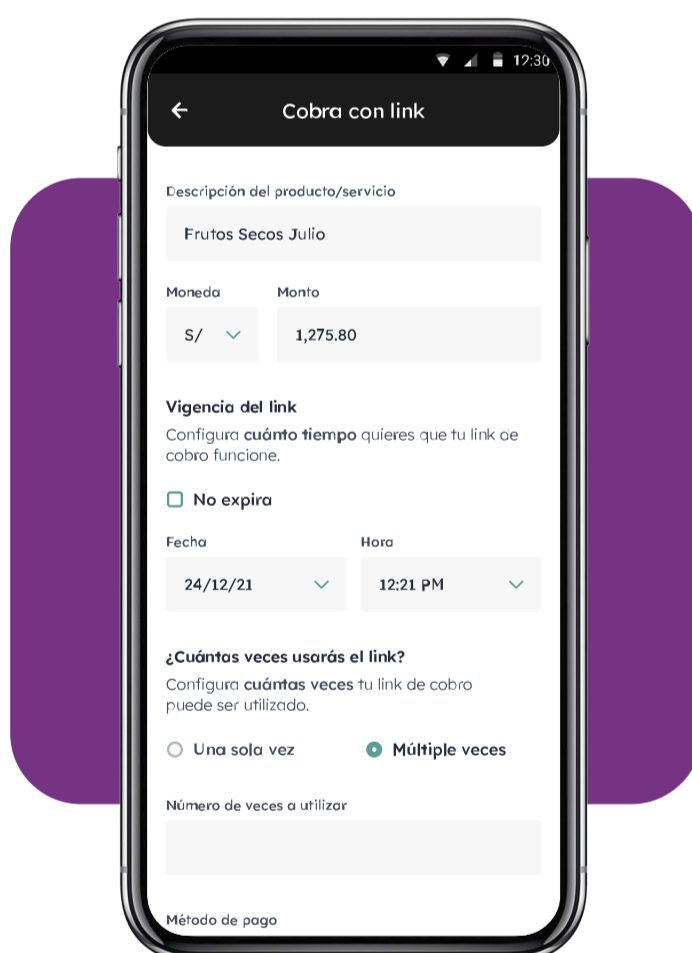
12:30

←

Cobra con link

Descripción del producto/servicio

Frutos Secos Julio

Moneda

Monto

S/

1,275.80

Vigencia del link

Configura **cuánto tiempo** quieres que tu link de cobro funcione.

No expira

Fecha

Hora

24/12/21

12:21 PM

¿Cuántas veces usarás el link?

Configura **cuántas veces** tu link de cobro puede ser utilizado.

Una sola vez

Múltiple veces

Número de veces a utilizar

Método de pago